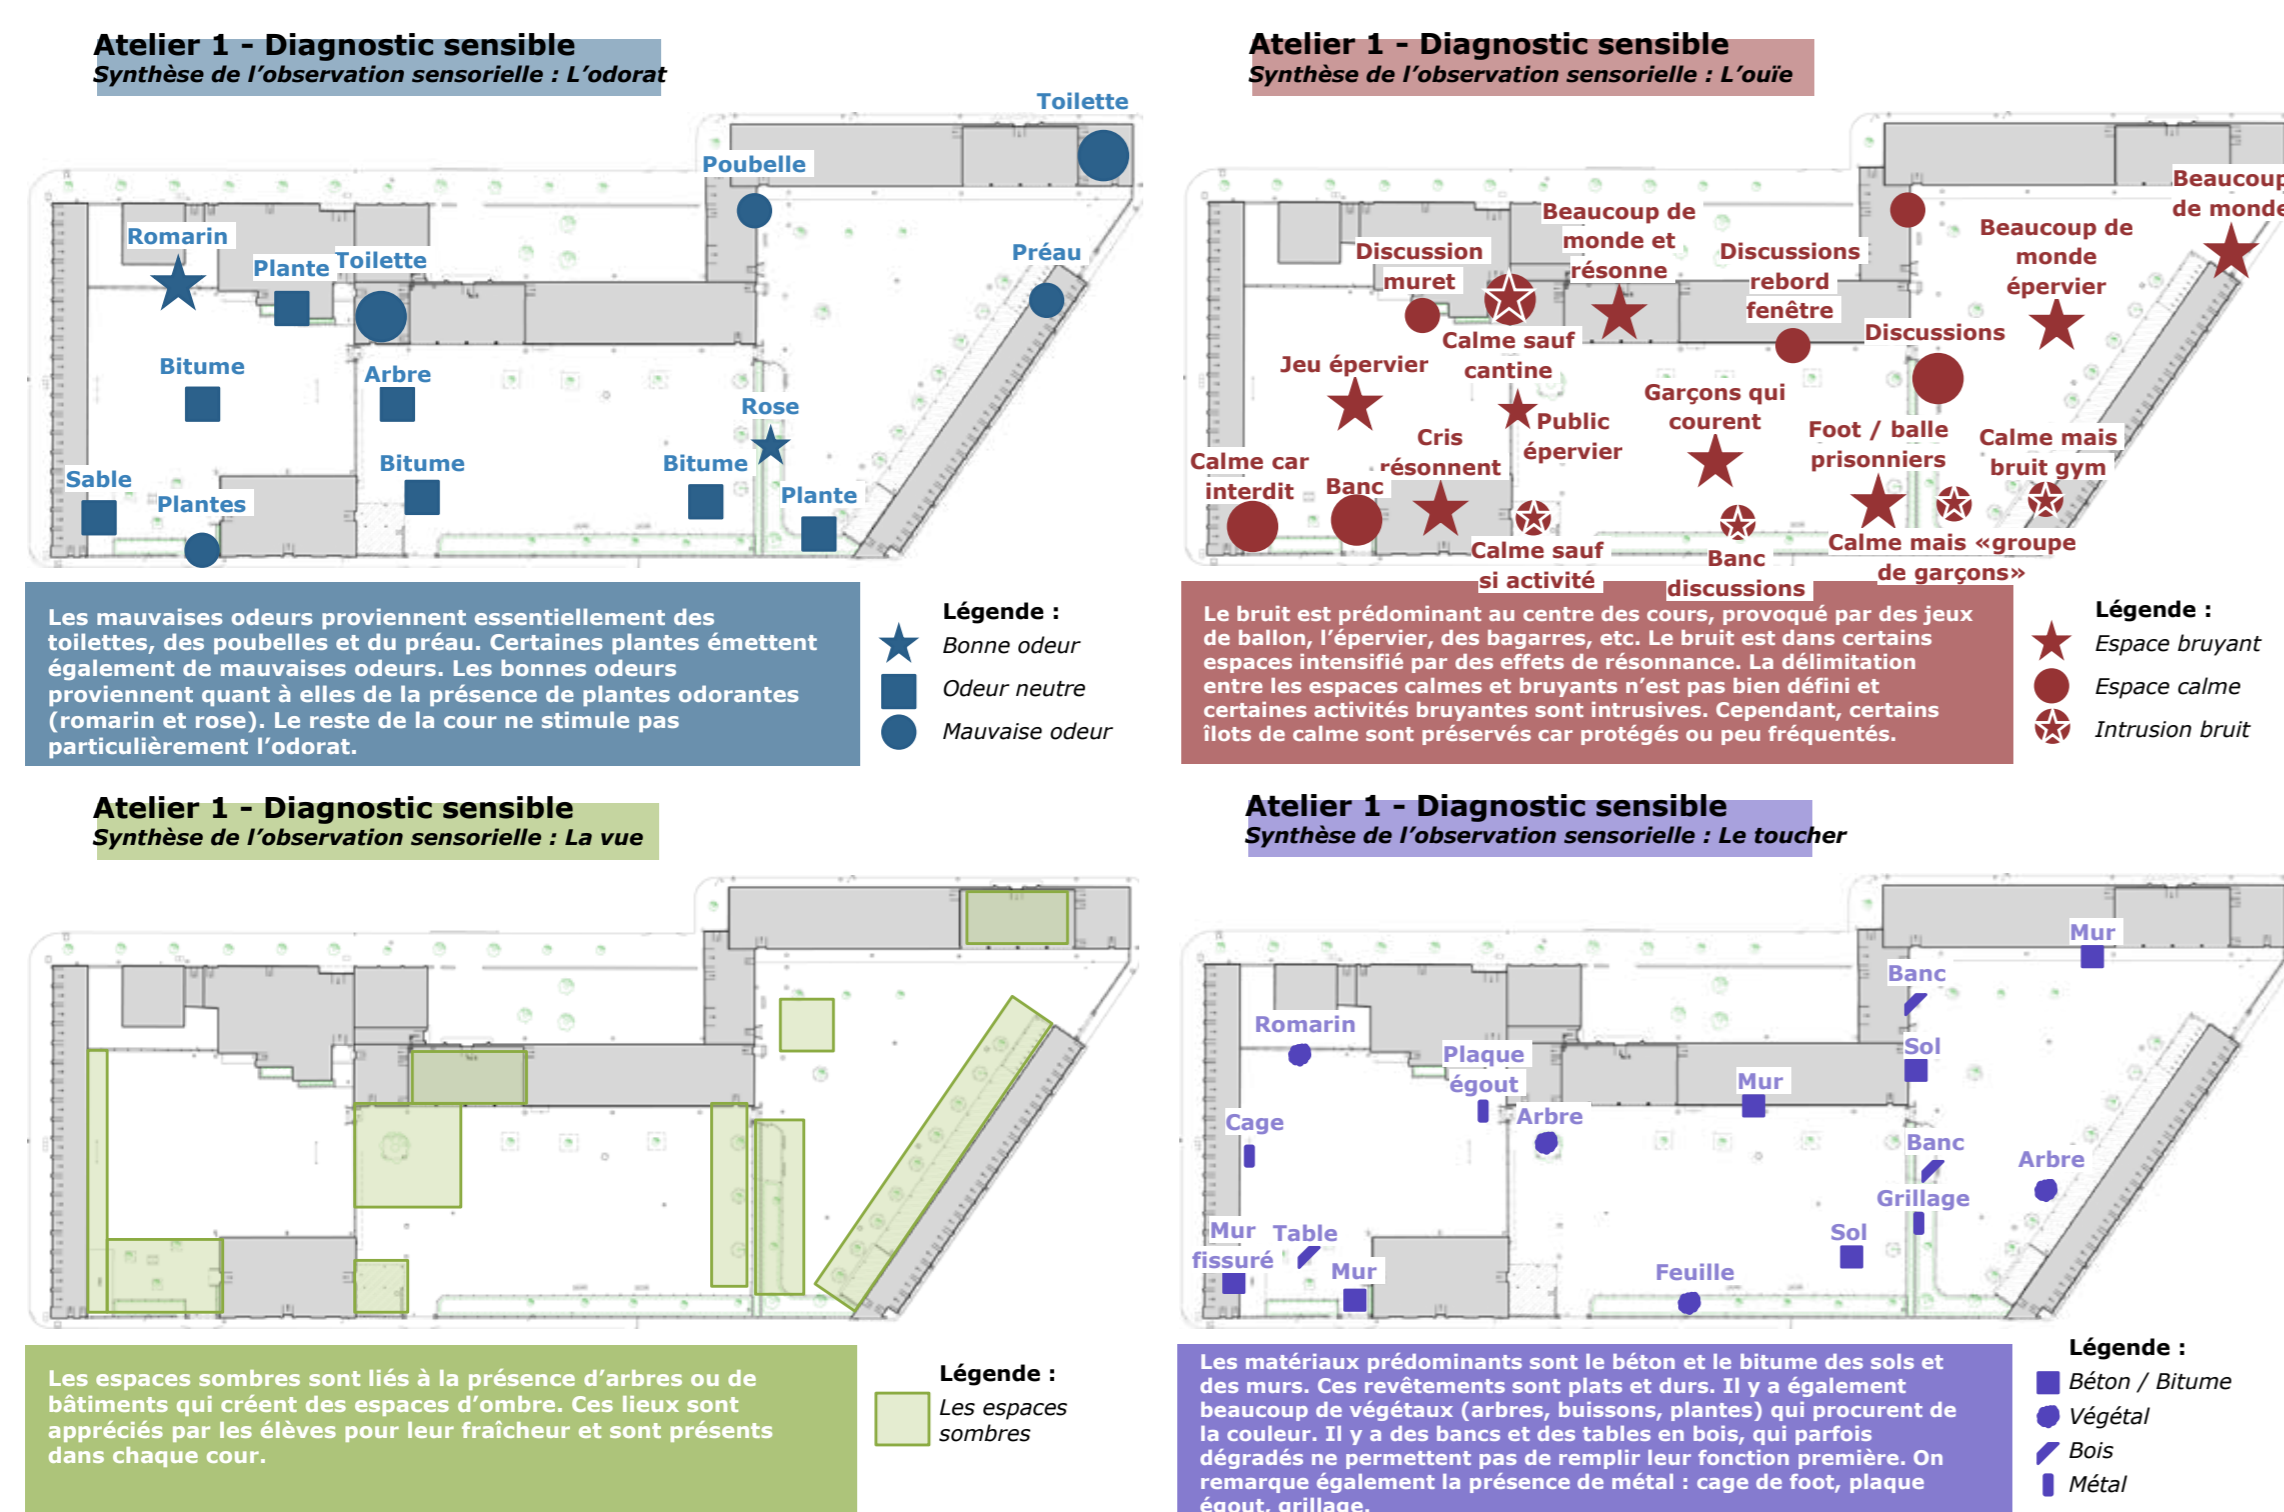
Atelier 1 - Diagnostic sensible
Synthèse de l'observation sensorielle : L'odorat

Toilette
Poubelle
Romarin
Plante
Toilette
Préau
Bitume
Arbre
Rose
Bitume
Bitume
Sable
Plantes
Plante

Les mauvaises odeurs proviennent essentiellement des toilettes, des poubelles et du préau. Certaines plantes émettent également de mauvaises odeurs. Les bonnes odeurs proviennent quant à elles de la présence de plantes odorantes (romarin et rose). Le reste de la cour ne stimule pas particulièrement l'odorat.

Légende :
Bonne odeur
Odeur neutre
Mauvaise odeur

Atelier 1 - Diagnostic sensible
Synthèse de l'observation sensorielle : L'ouïe

Beaucoup de monde
Beaucoup de monde et résonne
Discussion muret
Discussions rebord fenêtre
Beaucoup de monde épervier
Discussions
Calme sauf cantine
Jeu épervier
Public épervier
Garçons qui courent
Cris résonnent
Foot / balle prisonniers
Calme mais bruit gym
Calme car interdit
Banc
Calme sauf si activité
Banc discussions
Calme mais «groupe de garçons»

Le bruit est prédominant au centre des cours, provoqué par des jeux de ballon, l'épervier, des bagarres, etc. Le bruit est dans certains espaces intensifié par des effets de résonnance. La délimitation entre les espaces calmes et bruyants n'est pas bien défini et certaines activités bruyantes sont intrusives. Cependant, certains îlots de calme sont préservés car protégés ou peu fréquentés.

Légende :
Espace bruyant
Espace calme
Intrusion bruit

Atelier 1 - Diagnostic sensible
Synthèse de l'observation sensorielle : La vue

Les espaces sombres sont liés à la présence d'arbres ou de bâtiments qui créent des espaces d'ombre. Ces lieux sont appréciés par les élèves pour leur fraîcheur et sont présents dans chaque cour.

Légende :
Les espaces sombres

Atelier 1 - Diagnostic sensible
Synthèse de l'observation sensorielle : Le toucher

Mur
Banc
Romarin
Sol
Plaque égout
Mur
Arbre
Cage
Banc
Arbre
Grillage
Mur fissuré
Table
Sol
Mur
Feuille

Les matériaux prédominants sont le béton et le bitume des sols et des murs. Ces revêtements sont plats et durs. Il y a également beaucoup de végétaux (arbres, buissons, plantes) qui procurent de la couleur. Il y a des bancs et des tables en bois, qui parfois dégradés ne permettent pas de remplir leur fonction première. On remarque également la présence de métal : cage de foot, plaque égout, grillage.

Légende :
Béton / Bitume
Végétal
Bois
Métal